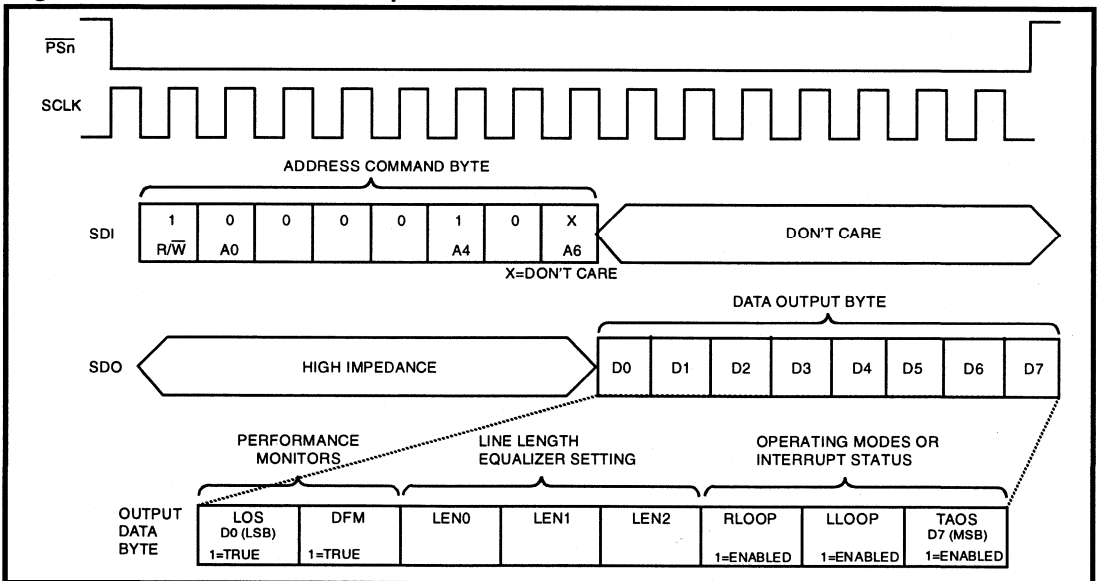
$\overline{PSn}$

SCLK

ADDRESS COMMAND BYTE

SDI

| 1 $R/\overline{W}$ | 0 A0 | 0 | 0 | 0 | 1 A4 | 0 | X A6 |
|---|---|---|---|---|---|---|---|

DON'T CARE

X=DON'T CARE

DATA OUTPUT BYTE

SDO

HIGH IMPEDANCE

| D0 | D1 | D2 | D3 | D4 | D5 | D6 | D7 |
|---|---|---|---|---|---|---|---|

PERFORMANCE MONITORS

LINE LENGTH EQUALIZER SETTING

OPERATING MODES OR INTERRUPT STATUS

OUTPUT DATA BYTE

| LOS D0 (LSB) 1=TRUE | DFM 1=TRUE | LEN0 | LEN1 | LEN2 | RLOOP 1=ENABLED | LLOOP 1=ENABLED | TAOS D7 (MSB) 1=ENABLED |
|---|---|---|---|---|---|---|---|